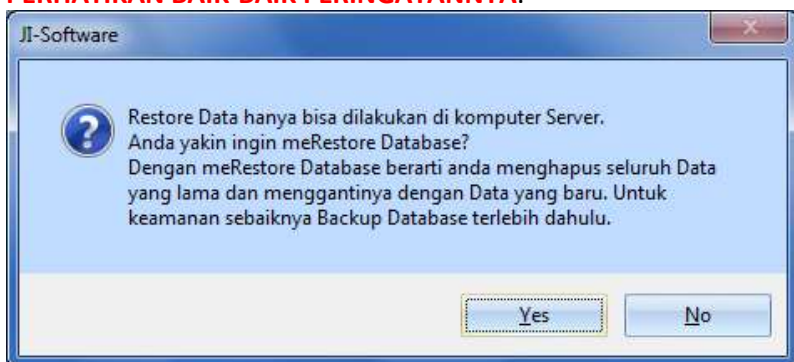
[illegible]

JI-Software

Restore Data hanya bisa dilakukan di komputer Server.
Anda yakin ingin meRestore Database?
Dengan meRestore Database berarti anda menghapus seluruh Data yang lama dan menggantinya dengan Data yang baru. Untuk keamanan sebaiknya Backup Database terlebih dahulu.

Yes

No